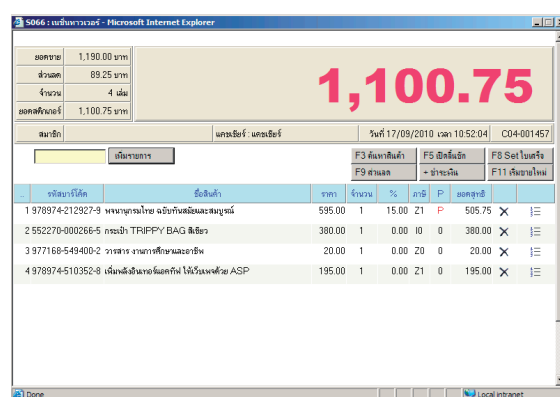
S066 : เนชั่นทาวเวอร์ - Microsoft Internet Explorer

| ยอดขาย | 1,190.00 บาท |
|---|---|
| ส่วนลด | 89.25 บาท |
| จำนวน | 4 เล่ม |
| ยอดสุทธิ | 1,100.75 บาท |

1,100.75

สมาชิก

แคชเชียร์ : แคชเชียร์

วันที่ 17/09/2010 เวลา 10:52:04

C04-001457

เพิ่มรายการ

F3 ค้นหาสินค้า

F5 เปิดลิ้นชัก

F8 Set ใบเสร็จ

F9 ส่วนลด

+ ชำระเงิน

F11 เริ่มขายใหม่

| .. | รหัสบาร์โค้ด | ชื่อสินค้า | ราคา | จำนวน | % | ภาษี | P | ยอดสุทธิ | | |
|---|---|---|---|---|---|---|---|---|---|---|
| 1 | 978974-212927-9 | พจนานุกรมไทย ฉบับทันสมัยและสมบูรณ์ | 595.00 | 1 | 15.00 | Z1 | P | 505.75 | ✕ | |
| 2 | 552270-000266-5 | กระเป๋า TRIPPY BAG สีเขียว | 380.00 | 1 | 0.00 | I0 | 0 | 380.00 | ✕ | |
| 3 | 977168-549400-2 | วารสาร งานการศึกษาและอาชีพ | 20.00 | 1 | 0.00 | Z0 | 0 | 20.00 | ✕ | |
| 4 | 978974-510352-8 | เพิ่มพลังอินเทอร์แอคทีฟ ให้เว็บเพจด้วย ASP | 195.00 | 1 | 0.00 | Z1 | 0 | 195.00 | ✕ | |

Done

Local intranet